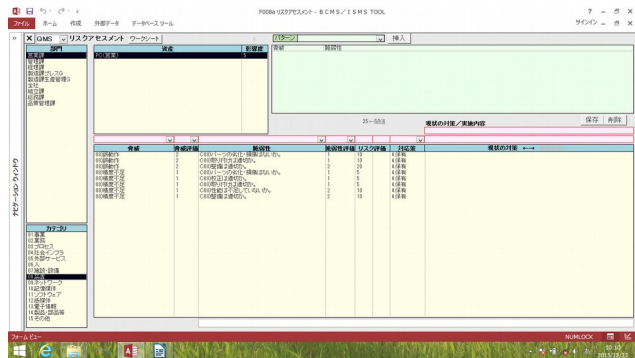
F008a リスクアセスメント - BCMS／ISMS TOOL

ファイル　ホーム　作成　外部データ　データベースツール

サインイン

QMS　リスクアセスメント　ワークシート

パターン　挿入

部門

営業課
管理課
経理課
製造課プレスG
製造課生産管理G
全社
品証課
総務課
品質管理課

資産　影響度

PC(営業)　5

脅威　脆弱性

25 - 削除

現状の対策／実施内容

保存　削除

| 脅威 | 脅威評価 | 脆弱性 | 脆弱性評価 | リスク評価 | 対応策 | 現状の対策 |
|---|---|---|---|---|---|---|
| 08誤動作 | 2 | C80パーツの劣化・損傷がない | 1 | 10 | 6保有 | |
| 08誤動作 | 2 | C80周辺が不適切 | 1 | 10 | 6保有 | |
| 08誤動作 | 2 | C80設置が不適切 | 2 | 20 | 6保有 | |
| 08破損不足 | 1 | C80パーツの劣化・損傷がない | 1 | 5 | 6保有 | |
| 08破損不足 | 1 | C80周辺が不適切 | 1 | 5 | 6保有 | |
| 08破損不足 | 1 | C80設置が不適切 | 1 | 5 | 6保有 | |
| 08破損不足 | 1 | C80周辺が不適切 | 1 | 5 | 6保有 | |
| 08破損不足 | 1 | C80性能が十分ではない | 2 | 10 | 6保有 | |
| 08破損不足 | 1 | C80設置が不適切 | 2 | 10 | 6保有 | |

カテゴリ

01事業
02業務
03プロセス
04社会インフラ
05外部サービス
06人
07施設・設備
08機器
09ネットワーク
10記憶媒体
11ソフトウェア
12紙媒体
13電子情報
14製品・部品等
15その他

ナビゲーション ウィンドウ

フォーム ビュー　NUMLOCK

10:10
2015/10/23